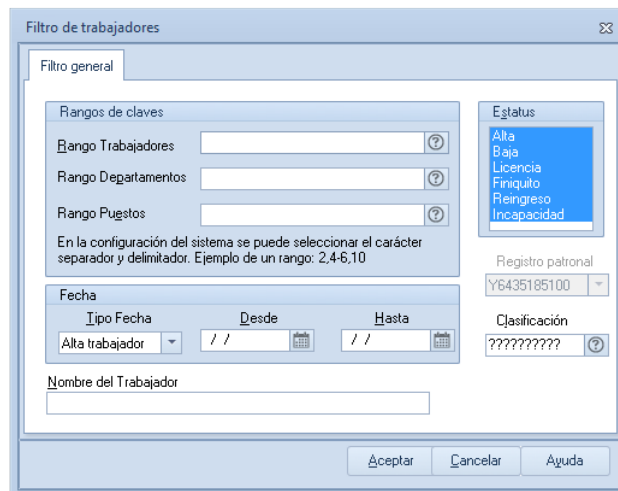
Filtro de trabajadores

Filtro general

Rangos de claves

Rango Trabajadores

Rango Departamentos

Rango Puestos

En la configuración del sistema se puede seleccionar el carácter separador y delimitador. Ejemplo de un rango: 2,4-6,10

Estatus

Alta
Baja
Licencia
Finiquito
Reingreso
Incapacidad

Registro patronal

Y6435185100

Fecha

Tipo Fecha

Desde

Hasta

Alta trabajador

/ /

/ /

Clasificación

?????????

Nombre del Trabajador

Aceptar

Cancelar

Ayuda